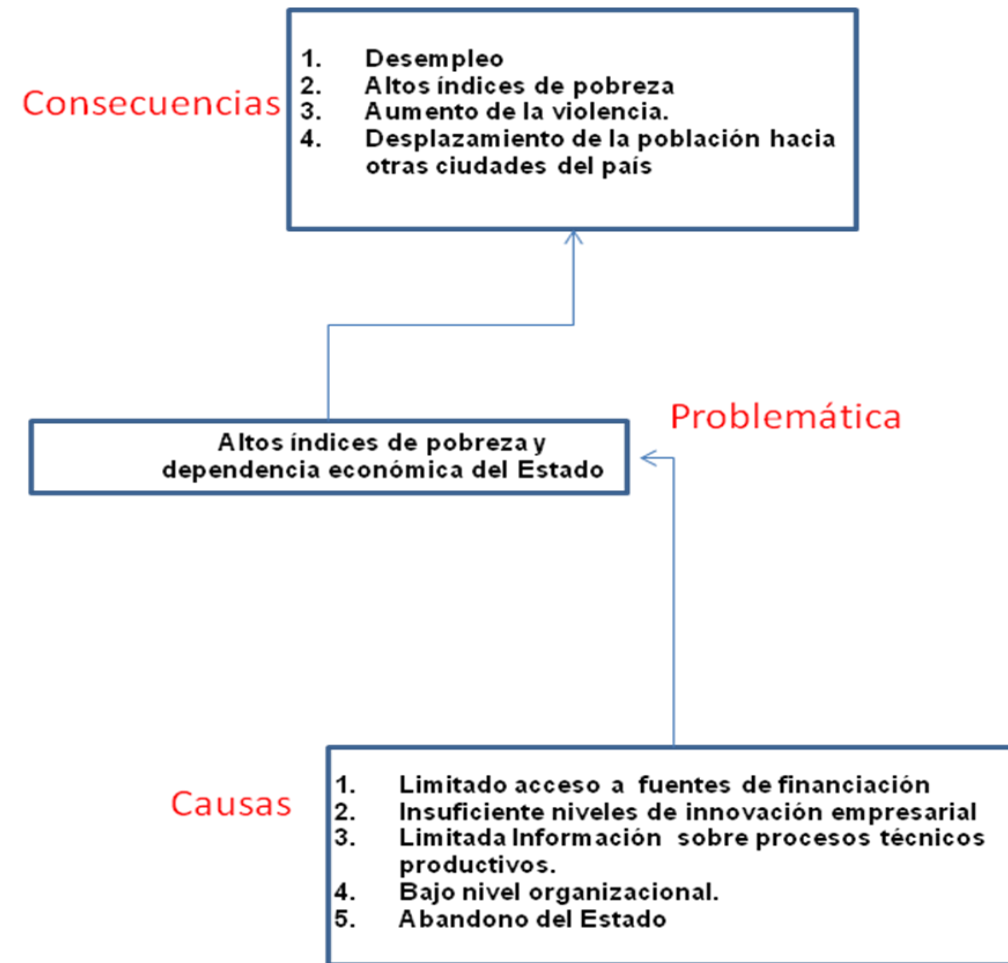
Consecuencias

1. Desempleo
2. Altos índices de pobreza
3. Aumento de la violencia.
4. Desplazamiento de la población hacia otras ciudades del país

Problemática

Altos índices de pobreza y dependencia económica del Estado

Causas

1. Limitado acceso a fuentes de financiación
2. Insuficiente niveles de innovación empresarial
3. Limitada Información sobre procesos técnicos productivos.
4. Bajo nivel organizacional.
5. Abandono del Estado